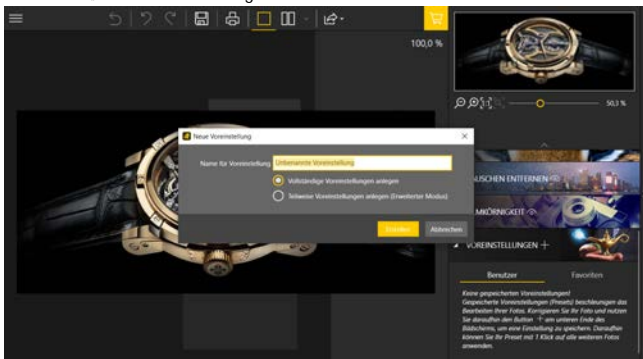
100,0 %

50,3 %

Neue Voreinstellung

Name für Voreinstellung: Unbenannte Voreinstellung

Vollständige Voreinstellungen anlegen

Teilweise Voreinstellungen anlegen (Erweiterter Modus)

Erstellen

Abbrechen

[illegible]USCHEN ENTFERNEN

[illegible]MKÖRNIGKEIT

VOREINSTELLUNGEN +

Benutzer

Favoriten

Keine gespeicherten Voreinstellungen!
Gespeicherte Voreinstellungen (Presets) beschleunigen das Bearbeiten Ihrer Fotos. Korrigieren Sie Ihr Foto und nutzen Sie daraufhin den Button + am unteren Ende des Bildschirms, um eine Einstellung zu speichern. Daraufhin können Sie Ihr Preset mit 1 Klick auf alle weiteren Fotos anwenden.